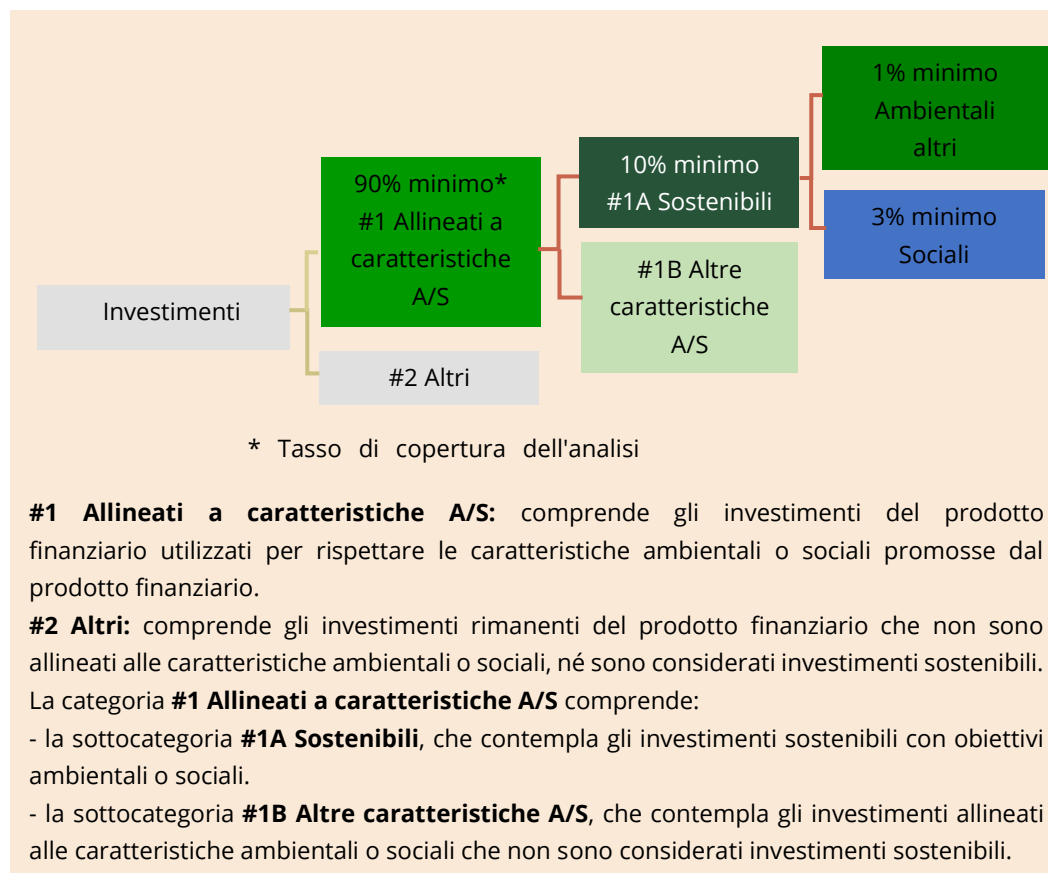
Investimenti

90% minimo*
#1 Allineati a caratteristiche A/S

#2 Altri

10% minimo
#1A Sostenibili

#1B Altre caratteristiche A/S

1% minimo
Ambientali altri

3% minimo
Sociali

* Tasso di copertura dell'analisi

**#1 Allineati a caratteristiche A/S:** comprende gli investimenti del prodotto finanziario utilizzati per rispettare le caratteristiche ambientali o sociali promosse dal prodotto finanziario.

**#2 Altri:** comprende gli investimenti rimanenti del prodotto finanziario che non sono allineati alle caratteristiche ambientali o sociali, né sono considerati investimenti sostenibili.

La categoria **#1 Allineati a caratteristiche A/S** comprende:

- la sottocategoria **#1A Sostenibili**, che contempla gli investimenti sostenibili con obiettivi ambientali o sociali.

- la sottocategoria **#1B Altre caratteristiche A/S**, che contempla gli investimenti allineati alle caratteristiche ambientali o sociali che non sono considerati investimenti sostenibili.